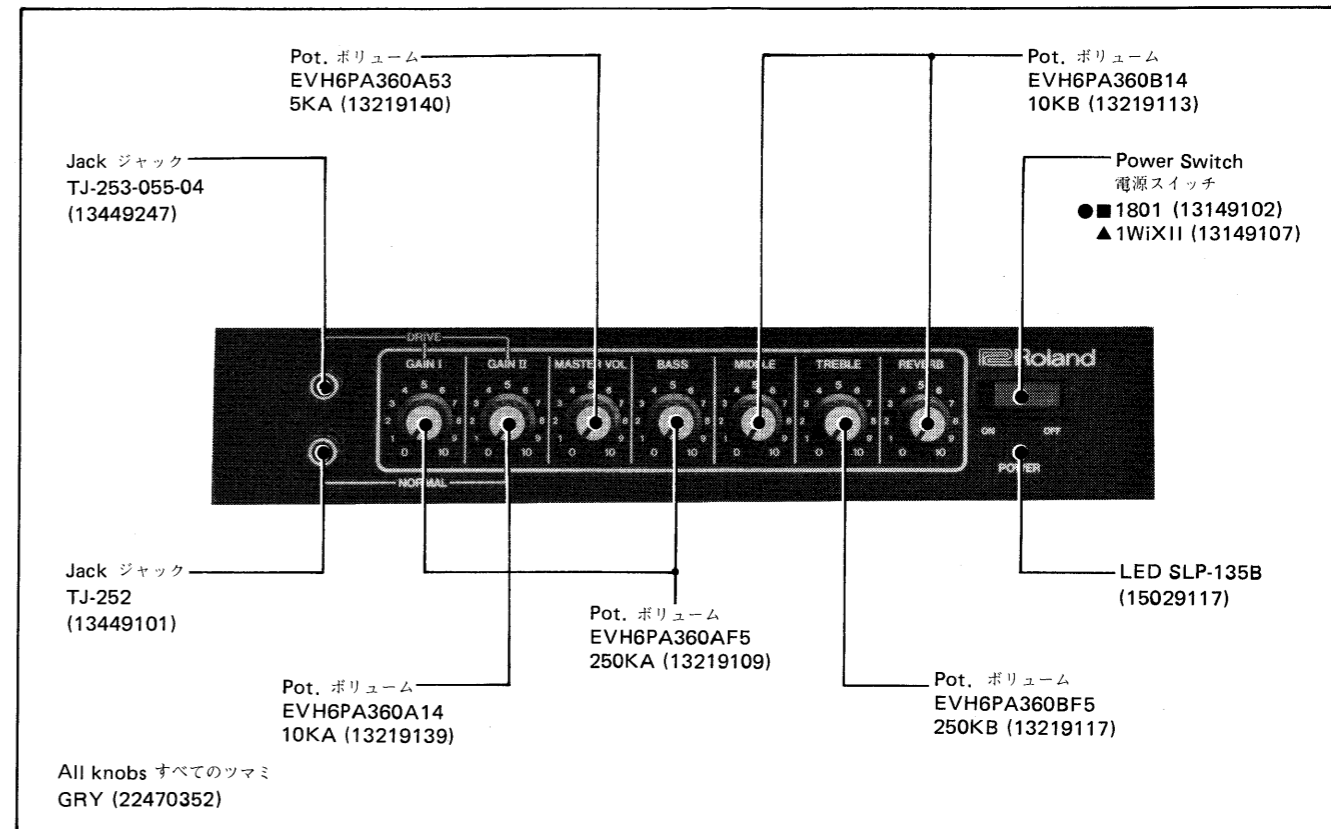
Pot. ボリューム
EVH6PA360A53
5KA (13219140)

Pot. ボリューム
EVH6PA360B14
10KB (13219113)

Jack ジャック
TJ-253-055-04
(13449247)

Power Switch
電源スイッチ
●■1801 (13149102)
▲1WiXII (13149107)

DRIVE
GAIN I
GAIN II
MASTER VOL
BASS
MIDDLE
TREBLE
REVERB
Roland
ON
OFF
POWER
NORMAL

Jack ジャック
TJ-252
(13449101)

LED SLP-135B
(15029117)

Pot. ボリューム
EVH6PA360AF5
250KA (13219109)

Pot. ボリューム
EVH6PA360A14
10KA (13219139)

Pot. ボリューム
EVH6PA360BF5
250KB (13219117)

All knobs すべてのツマミ
GRY (22470352)